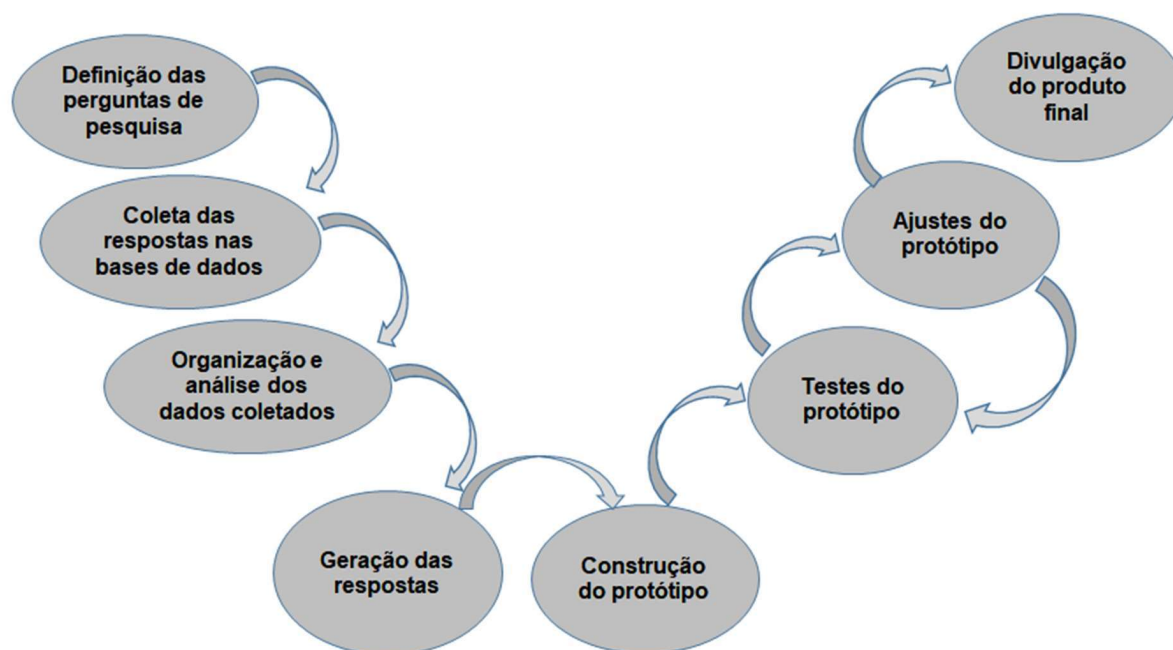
Definição das perguntas de pesquisa

Coleta das respostas nas bases de dados

Organização e análise dos dados coletados

Geração das respostas

Construção do protótipo

Testes do protótipo

Ajustes do protótipo

Divulgação do produto final